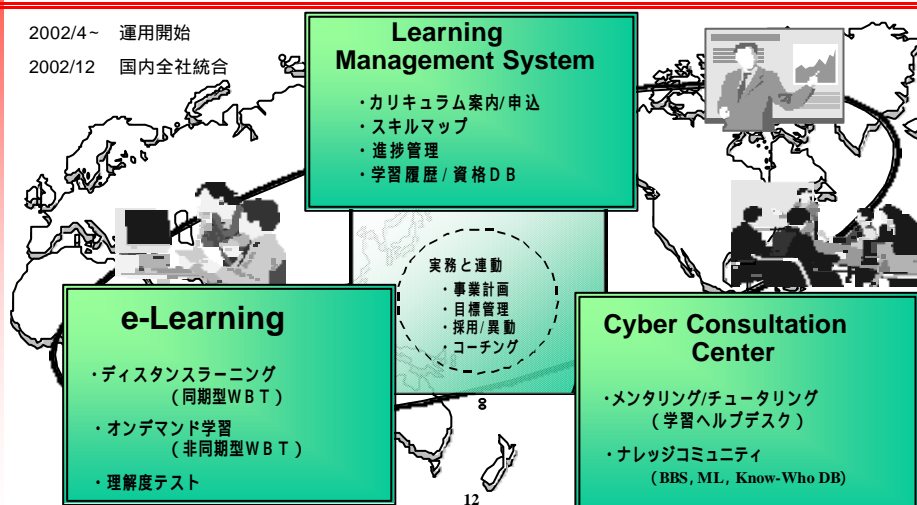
2002/4~　運用開始
2002/12　国内全社統合

Learning Management System

・カリキュラム案内/申込
・スキルマップ
・進捗管理
・学習履歴 / 資格ＤＢ

実務と連動
・事業計画
・目標管理
・採用/異動
・コーチング

e-Learning

・ディスタンスラーニング
（同期型ＷＢＴ）
・オンデマンド学習
（非同期型ＷＢＴ）
・理解度テスト

Cyber Consultation Center

・メンタリング/チュータリング
（学習ヘルプデスク）
・ナレッジコミュニティ
（BBS，ML，Know-Who DB）

8

12